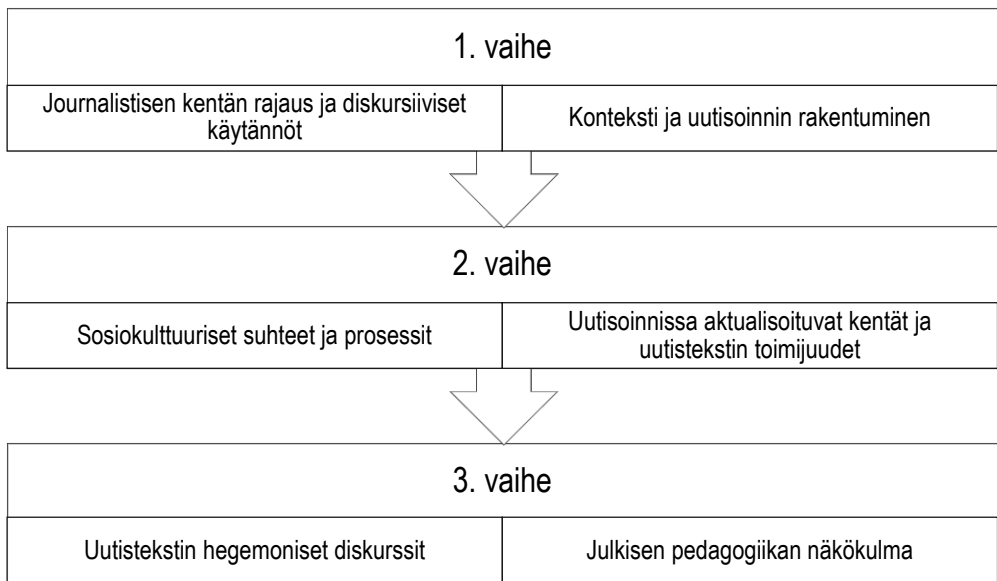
1. vaihe

| Journalistisen kentän rajaus ja diskursiiviset käytännöt | Konteksti ja uutisoinnin rakentuminen |
|---|---|

2. vaihe

| Sosiokulttuuriset suhteet ja prosessit | Uutisoinnissa aktualisoituvat kentät ja uutistekstin toimijuudet |
|---|---|

3. vaihe

| Uutistekstin hegemoniset diskurssit | Julkisen pedagogiikan näkökulma |
|---|---|